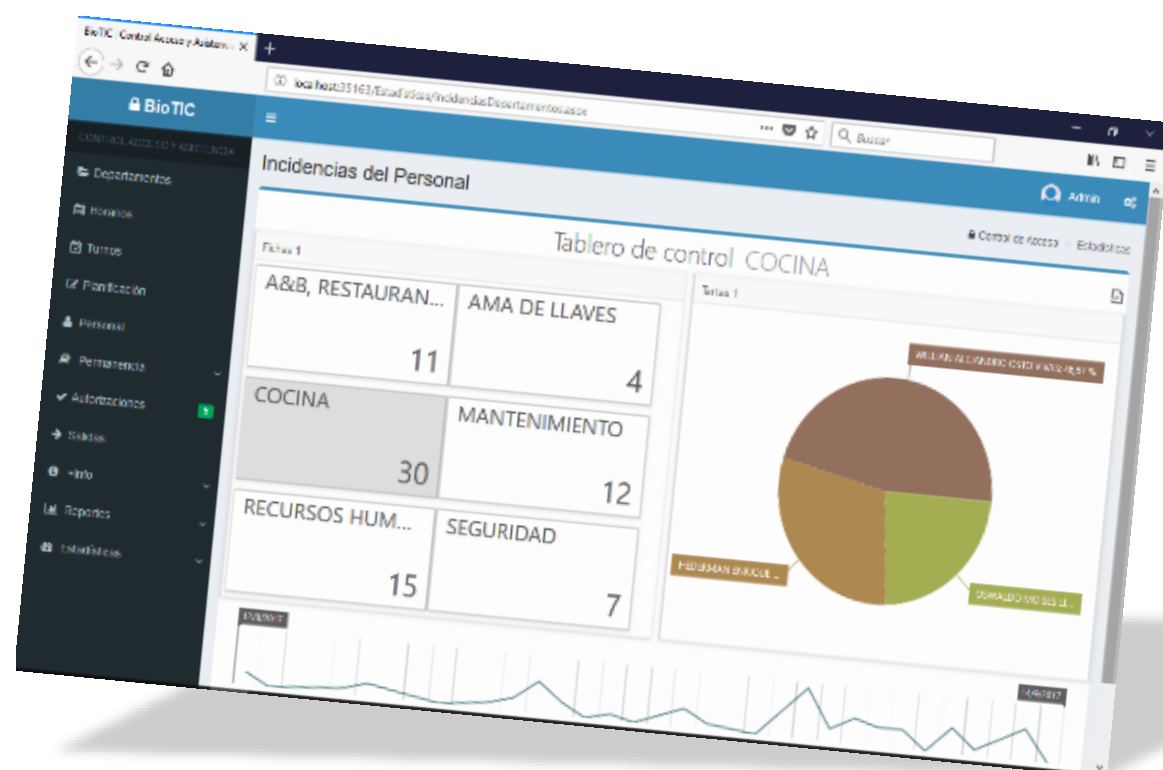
BioTIC | Control Acceso y Asistenc ×
+
localhost:35163/Estadisticas/IncidenciasDepartamentos.aspx
Buscar
BioTIC
CONTROL ACCESO Y ASISTENCIA
Departamentos
Horarios
Turnos
Planificación
Personal
Permanencia
Autorizaciones
Salidas
+Info
Reportes
Estadísticas
Incidencias del Personal
Admin
Control de Acceso > Estadísticas
Tablero de control COCINA
Fichas 1
A&B, RESTAURAN...
11
AMA DE LLAVES
4
COCINA
30
MANTENIMIENTO
12
RECURSOS HUM...
15
SEGURIDAD
7
Tortas 1
WILLIAN ALEJANDRO CASTRO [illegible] %
FEDERMAN ENRIQUE ...
OSWALDO MOISES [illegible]
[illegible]
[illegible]